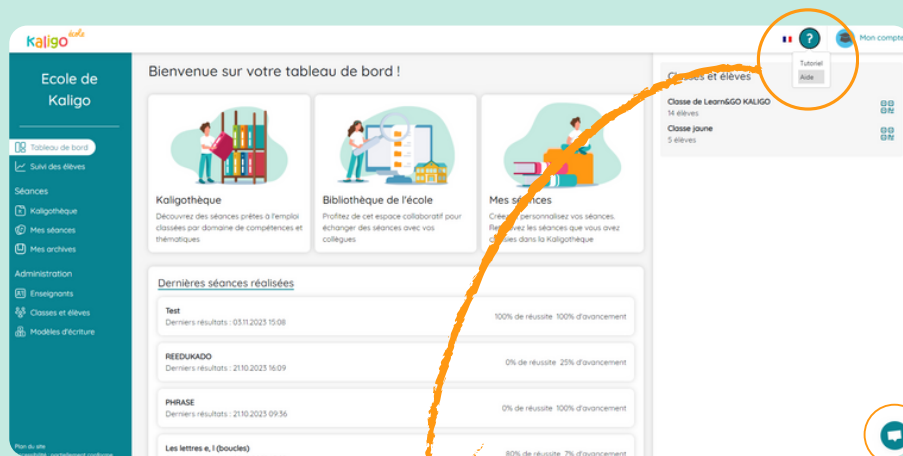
kaligo école

Ecole de Kaligo

Tableau de bord
Suivi des élèves

Séances
Kaligothèque
Mes séances
Mes archives

Administration
Enseignants
Classes et élèves
Modèles d'écriture

Plan du site
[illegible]

Bienvenue sur votre tableau de bord !

Kaligothèque
Découvrez des séances prêtes à l'emploi classées par domaine de compétences et thématiques

Bibliothèque de l'école
Profitez de cet espace collaboratif pour échanger des séances avec vos collègues

Mes séances
Créez et personnalisez vos séances. Retrouvez les séances que vous avez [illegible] dans la Kaligothèque

Dernières séances réalisées

Test
Derniers résultats : 03.11.2023 15:08
100% de réussite 100% d'avancement

REEDUKADO
Derniers résultats : 21.10.2023 16:09
0% de réussite 25% d'avancement

PHRASE
Derniers résultats : 21.10.2023 09:36
0% de réussite 100% d'avancement

Les lettres e, l (boucles)
80% de réussite 7% d'avancement

Mon compte

Tutoriel
Aide

Classes et élèves
Classe de Learn&GO KALIGO
14 élèves
Classe jaune
5 élèves